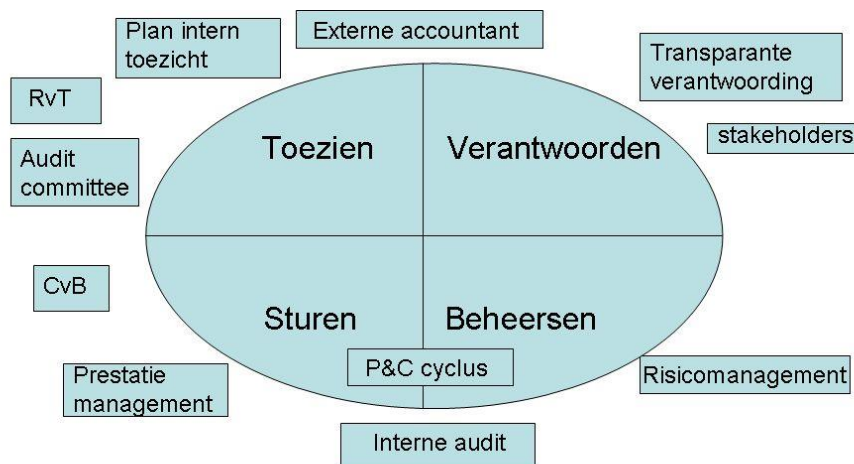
Plan intern toezicht

Externe accountant

Transparante verantwoording

RvT

stakeholders

Audit committee

Toezien

Verantwoorden

CvB

Sturen

Beheersen

P&C cyclus

Prestatie management

Risicomanagement

Interne audit